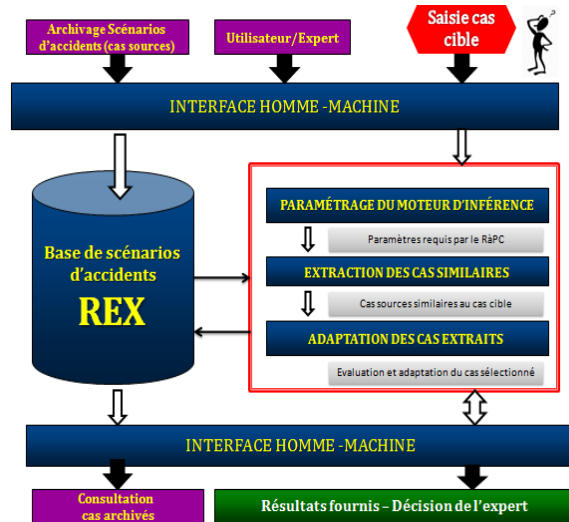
Archivage Scénarios d'accidents (cas sources)

Utilisateur/Expert

Saisie cas cible

INTERFACE HOMME -MACHINE

Base de scénarios d'accidents

REX

PARAMÉTRAGE DU MOTEUR D'INFÉRENCE

Paramètres requis par le RàPC

EXTRACTION DES CAS SIMILAIRES

Cas sources similaires au cas cible

ADAPTATION DES CAS EXTRAITS

Evaluation et adaptation du cas sélectionné

INTERFACE HOMME -MACHINE

Consultation cas archivés

Résultats fournis – Décision de l'expert